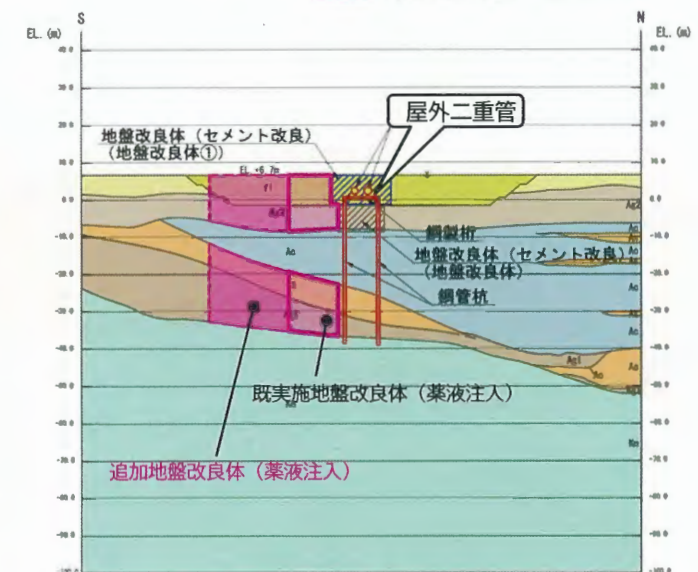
S

N

EL. (m)

EL. (m)

40.0

30.0

20.0

10.0

0.0

-10.0

-20.0

-30.0

-40.0

-50.0

-60.0

-70.0

-80.0

-90.0

屋外二重管

地盤改良体（セメント改良）
（地盤改良体①）

EL.+6.7m

F1

Ag2

Ac

As

Ag1

Km

鋼製桁

地盤改良体（セメント改良）
（地盤改良体）

鋼管杭

既実施地盤改良体（薬液注入）

追加地盤改良体（薬液注入）